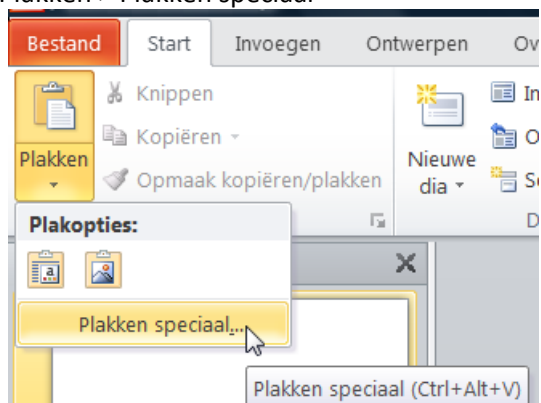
Plakken > Plakken speciaal

Bestand Start Invoegen Ontwerpen Ov

Plakken

Knippen

Kopiëren

Opmaak kopiëren/plakken

Nieuwe dia

In

O

Se

D

Plakopties:

Plakken speciaal...

Plakken speciaal (Ctrl+Alt+V)